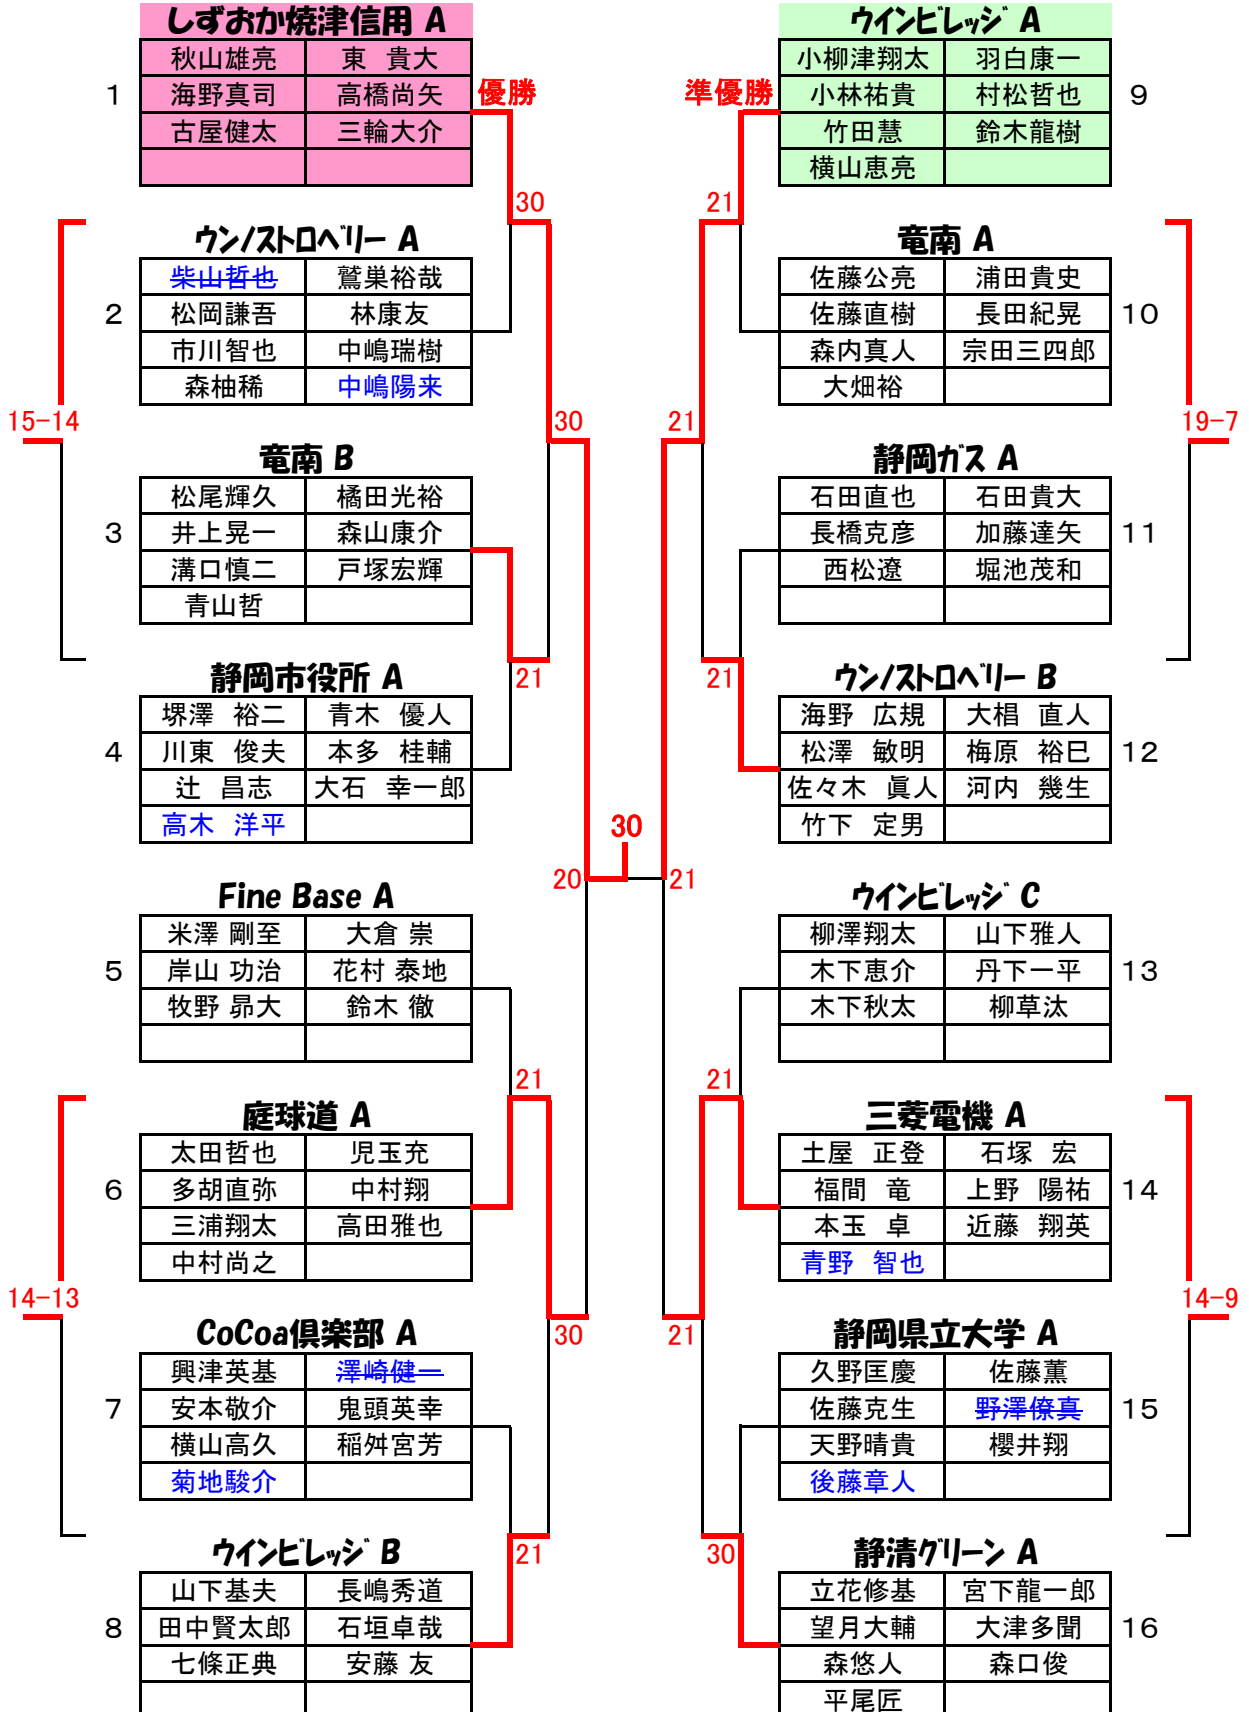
しずおか焼津信用 A

| 秋山雄亮 | 東 貴大 |
|---|---|
| 海野真司 | 高橋尚矢 |
| 古屋健太 | 三輪大介 |
| | |

1

優勝

ウインビレッジ A

| 小柳津翔太 | 羽白康一 |
|---|---|
| 小林祐貴 | 村松哲也 |
| 竹田慧 | 鈴木龍樹 |
| 横山恵亮 | |

9

準優勝

30

21

ウン/ストロベリー A

| 柴山哲也 | 鷲巣裕哉 |
|---|---|
| 松岡謙吾 | 林康友 |
| 市川智也 | 中嶋瑞樹 |
| 森柚稀 | 中嶋陽来 |

2

竜南 A

| 佐藤公亮 | 浦田貴史 |
|---|---|
| 佐藤直樹 | 長田紀晃 |
| 森内真人 | 宗田三四郎 |
| 大畑裕 | |

10

15−14

30

21

19−7

竜南 B

| 松尾輝久 | 橘田光裕 |
|---|---|
| 井上晃一 | 森山康介 |
| 溝口慎二 | 戸塚宏輝 |
| 青山哲 | |

3

静岡ガス A

| 石田直也 | 石田貴大 |
|---|---|
| 長橋克彦 | 加藤達矢 |
| 西松遼 | 堀池茂和 |
| | |

11

21

21

静岡市役所 A

| 堺澤 裕二 | 青木 優人 |
|---|---|
| 川東 俊夫 | 本多 桂輔 |
| 辻 昌志 | 大石 幸一郎 |
| 高木 洋平 | |

4

ウン/ストロベリー B

| 海野 広規 | 大椙 直人 |
|---|---|
| 松澤 敏明 | 梅原 裕巳 |
| 佐々木 眞人 | 河内 幾生 |
| 竹下 定男 | |

12

30

20

21

Fine Base A

| 米澤 剛至 | 大倉 崇 |
|---|---|
| 岸山 功治 | 花村 泰地 |
| 牧野 昴大 | 鈴木 徹 |
| | |

5

ウインビレッジ C

| 柳澤翔太 | 山下雅人 |
|---|---|
| 木下恵介 | 丹下一平 |
| 木下秋太 | 柳草汰 |
| | |

13

21

21

庭球道 A

| 太田哲也 | 児玉充 |
|---|---|
| 多胡直弥 | 中村翔 |
| 三浦翔太 | 高田雅也 |
| 中村尚之 | |

6

三菱電機 A

| 土屋 正登 | 石塚 宏 |
|---|---|
| 福間 竜 | 上野 陽祐 |
| 本玉 卓 | 近藤 翔英 |
| 青野 智也 | |

14

14−13

30

21

14−9

CoCoa倶楽部 A

| 興津英基 | 澤崎健一 |
|---|---|
| 安本敬介 | 鬼頭英幸 |
| 横山高久 | 稲舛宮芳 |
| 菊地駿介 | |

7

静岡県立大学 A

| 久野匡慶 | 佐藤薫 |
|---|---|
| 佐藤克生 | 野澤僚真 |
| 天野晴貴 | 櫻井翔 |
| 後藤章人 | |

15

21

30

ウインビレッジ B

| 山下基夫 | 長嶋秀道 |
|---|---|
| 田中賢太郎 | 石垣卓哉 |
| 七條正典 | 安藤 友 |
| | |

8

静清グリーン A

| 立花修基 | 宮下龍一郎 |
|---|---|
| 望月大輔 | 大津多聞 |
| 森悠人 | 森口俊 |
| 平尾匠 | |

16